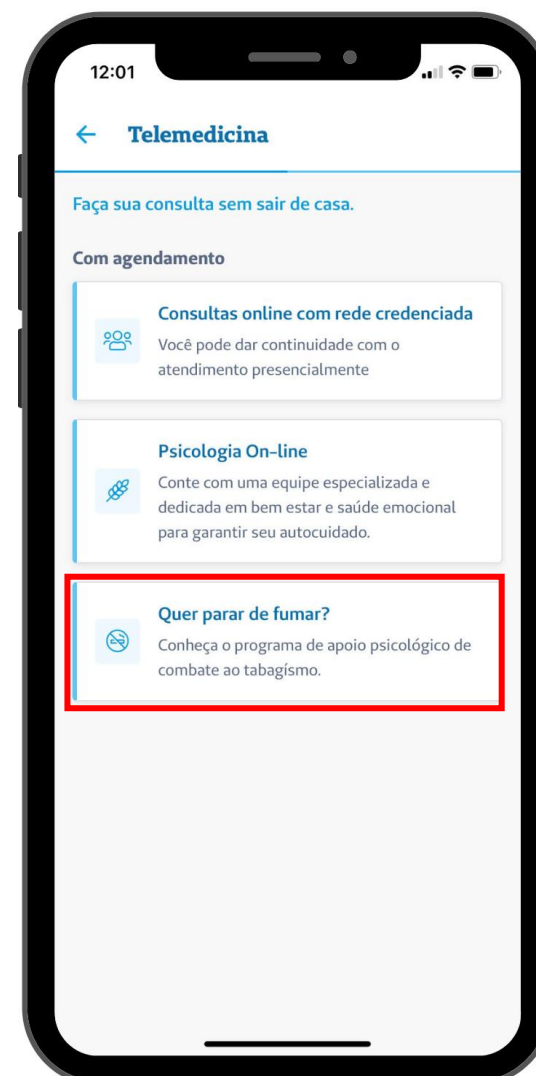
12:01

← Telemedicina

Faça sua consulta sem sair de casa.

Com agendamento

Consultas online com rede credenciada
Você pode dar continuidade com o atendimento presencialmente

Psicologia On-line
Conte com uma equipe especializada e dedicada em bem estar e saúde emocional para garantir seu autocuidado.

Quer parar de fumar?
Conheça o programa de apoio psicológico de combate ao tabagísmo.